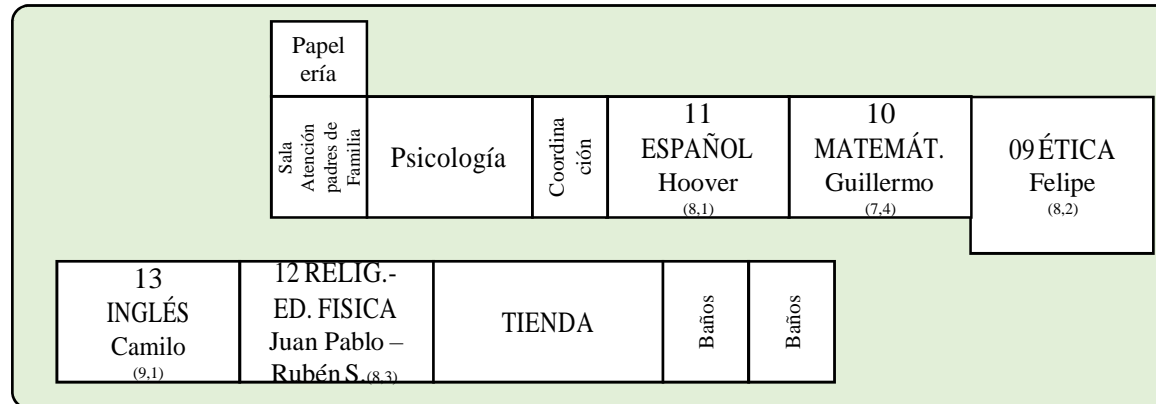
Papelería

Sala Atención padres de Familia

Psicología

Coordinación

11
ESPAÑOL
Hoover
(8,1)

10
MATEMÁT.
Guillermo
(7,4)

09 ÉTICA
Felipe
(8,2)

13
INGLÉS
Camilo
(9,1)

12 RELIG.-
ED. FISICA
Juan Pablo –
Rubén S. (8,3)

TIENDA

Baños

Baños